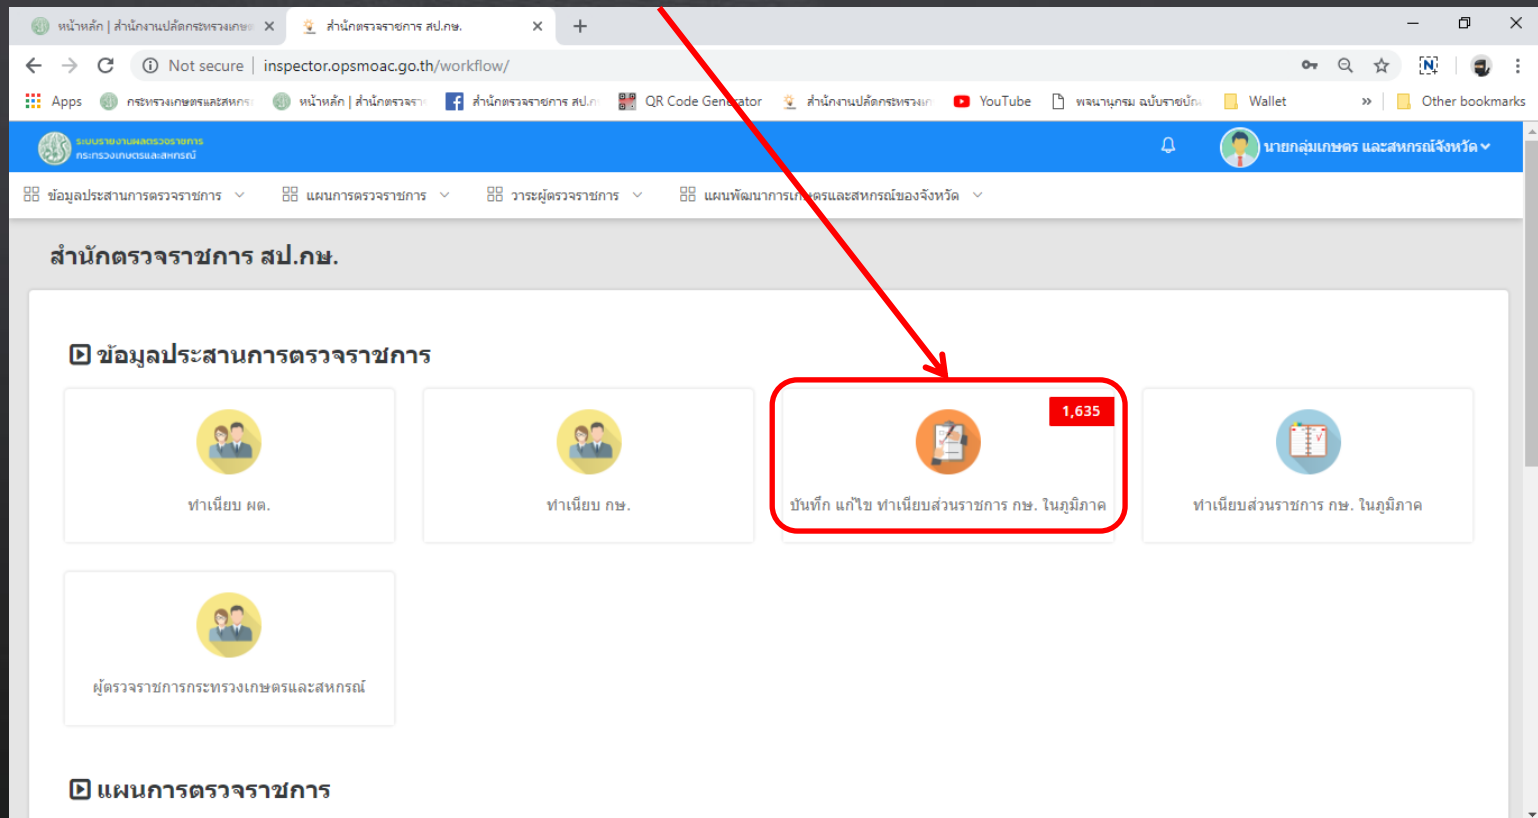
หน้าหลัก | สำนักงานปลัดกระทรวงเกษ ×
สำนักตรวจราชการ สป.กษ. ×
+

Not secure | inspector.opsmoac.go.th/workflow/

Apps กระทรวงเกษตรและสหกร หน้าหลัก | สำนักตรวจรา สำนักตรวจราชการ สป.ก QR Code Gen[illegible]ator สำนักงานปลัดกระทรวงเก YouTube พจนานุกรม ฉบับราชบัณ Wallet » Other bookmarks

ระบบรายงานผลตรวจราชการ
กระทรวงเกษตรและสหกรณ์

นายกลุ่มเกษตร และสหกรณ์จังหวัด

ข้อมูลประสานการตรวจราชการ แผนการตรวจราชการ วาระผู้ตรวจราชการ แผนพัฒนาการเ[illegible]ตรและสหกรณ์ของจังหวัด

สำนักตรวจราชการ สป.กษ.

ข้อมูลประสานการตรวจราชการ

ทำเนียบ ผต.

ทำเนียบ กษ.

1,635
บันทึก แก้ไข ทำเนียบส่วนราชการ กษ. ในภูมิภาค

ทำเนียบส่วนราชการ กษ. ในภูมิภาค

ผู้ตรวจราชการกระทรวงเกษตรและสหกรณ์

แผนการตรวจราชการ